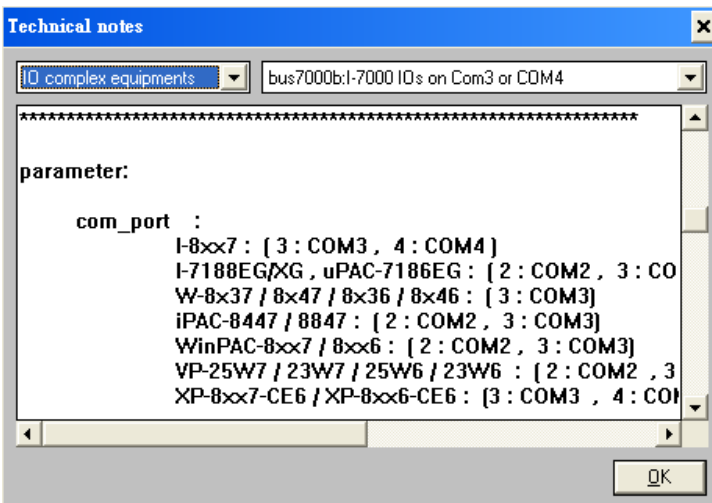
Technical notes

IO complex equipments

bus7000b:I-7000 IOs on Com3 or COM4

************************************************************

parameter:

com_port :
I-8xx7 : ( 3 : COM3 , 4 : COM4 )
I-7188EG/XG , uPAC-7186EG : ( 2 : COM2 , 3 : CO
W-8x37 / 8x47 / 8x36 / 8x46 : ( 3 : COM3)
iPAC-8447 / 8847 : ( 2 : COM2 , 3 : COM3)
WinPAC-8xx7 / 8xx6 : ( 2 : COM2 , 3 : COM3)
VP-25W7 / 23W7 / 25W6 / 23W6 : ( 2 : COM2 , 3
XP-8xx7-CE6 / XP-8xx6-CE6 : (3 : COM3 , 4 : COI

OK